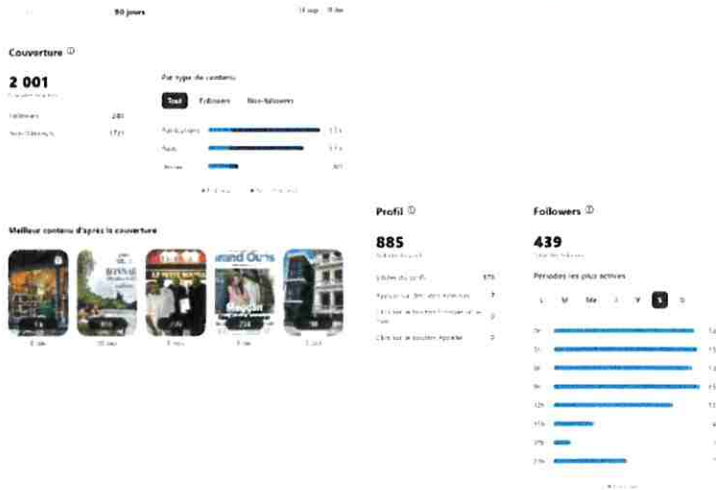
90 jours

Couverture ⓘ

2 001

Followers 280

Non-followers 1721

Par type de contenu

Tout Followers Non-followers

Publications

Reels

Stories

Meilleur contenu d'après la couverture

Profil ⓘ

885

Followers ⓘ

439

Périodes les plus actives

L M Me J V S D